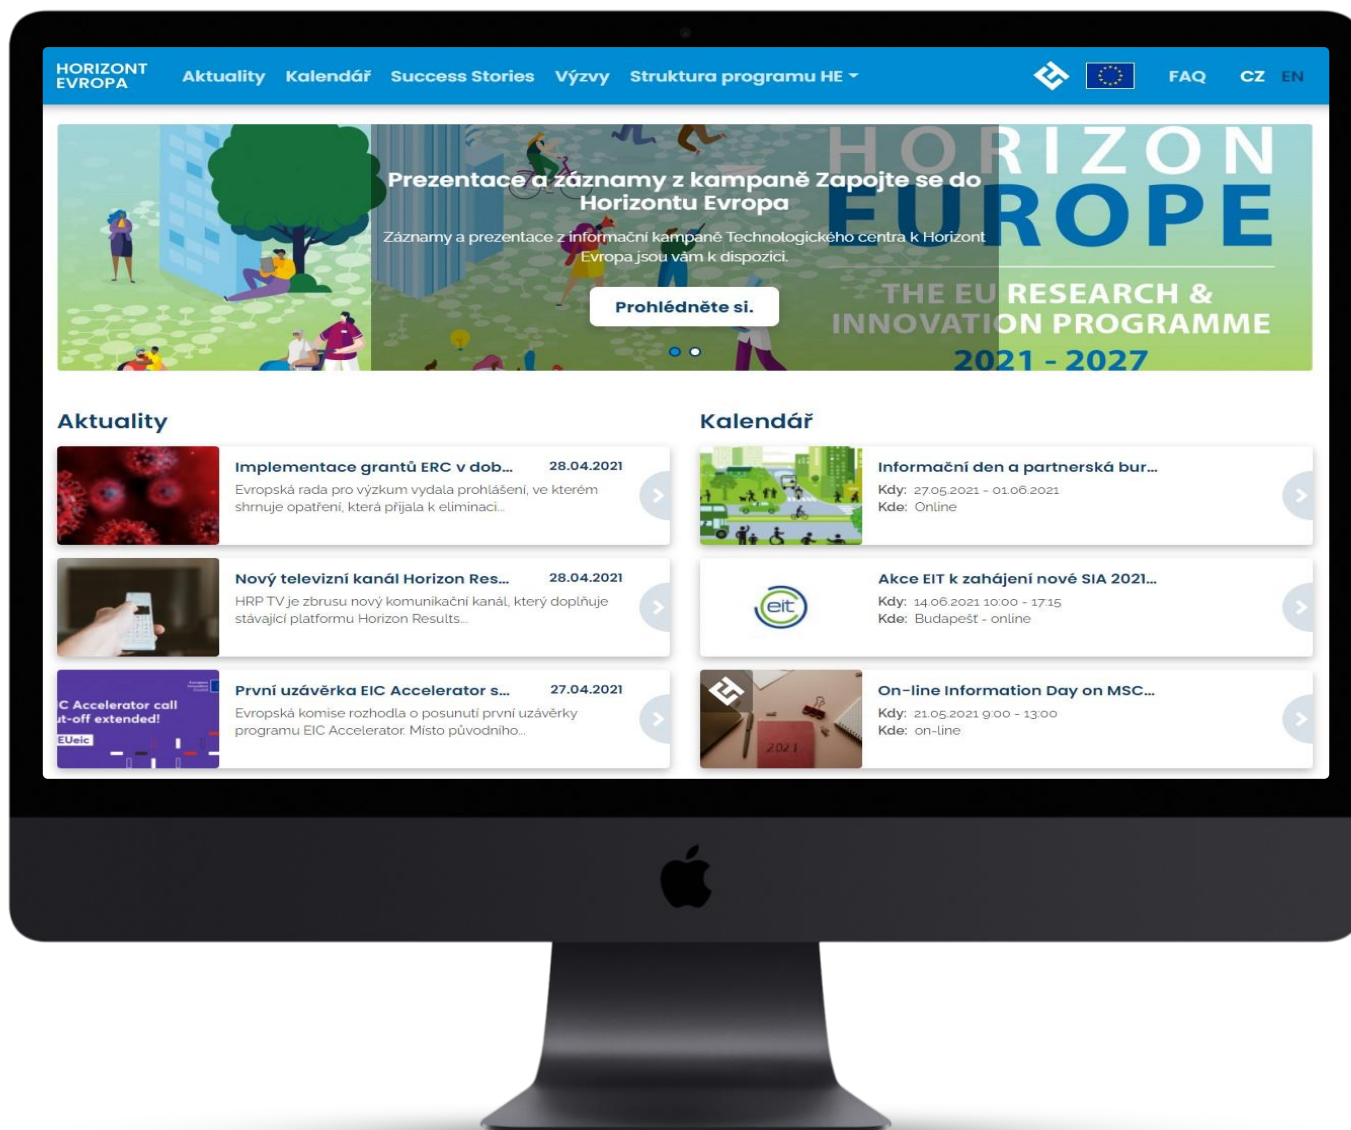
HORIZONT EVROPA Aktuality Kalendář Success Stories Výzvy Struktura programu HE FAQ CZ EN

HORIZON EUROPE
THE EU RESEARCH & INNOVATION PROGRAMME
2021 - 2027

Prezentace a záznamy z kampaně Zapojte se do Horizontu Evropa

Záznamy a prezentace z informační kampaně Technologického centra k Horizont Evropa jsou vám k dispozici.

Prohlédněte si.

Aktuality

Implementace grantů ERC v dob... 28.04.2021
Evropská rada pro výzkum vydala prohlášení, ve kterém shrnuje opatření, která přijala k eliminaci...

Nový televizní kanál Horizon Res... 28.04.2021
HRP TV je zbrusu nový komunikační kanál, který doplňuje stávající platformu Horizon Results...

C Accelerator call
ıt-off extended!
EUeic

První uzávěrka EIC Accelerator s... 27.04.2021
Evropská komise rozhodla o posunutí první uzávěrky programu EIC Accelerator. Místo původního...

Kalendář

Informační den a partnerská bur...
Kdy: 27.05.2021 - 01.06.2021
Kde: Online

eit

Akce EIT k zahájení nové SIA 2021...
Kdy: 14.06.2021 10:00 - 17:15
Kde: Budapešť - online

2021

On-line Information Day on MSC...
Kdy: 21.05.2021 9:00 - 13:00
Kde: on-line